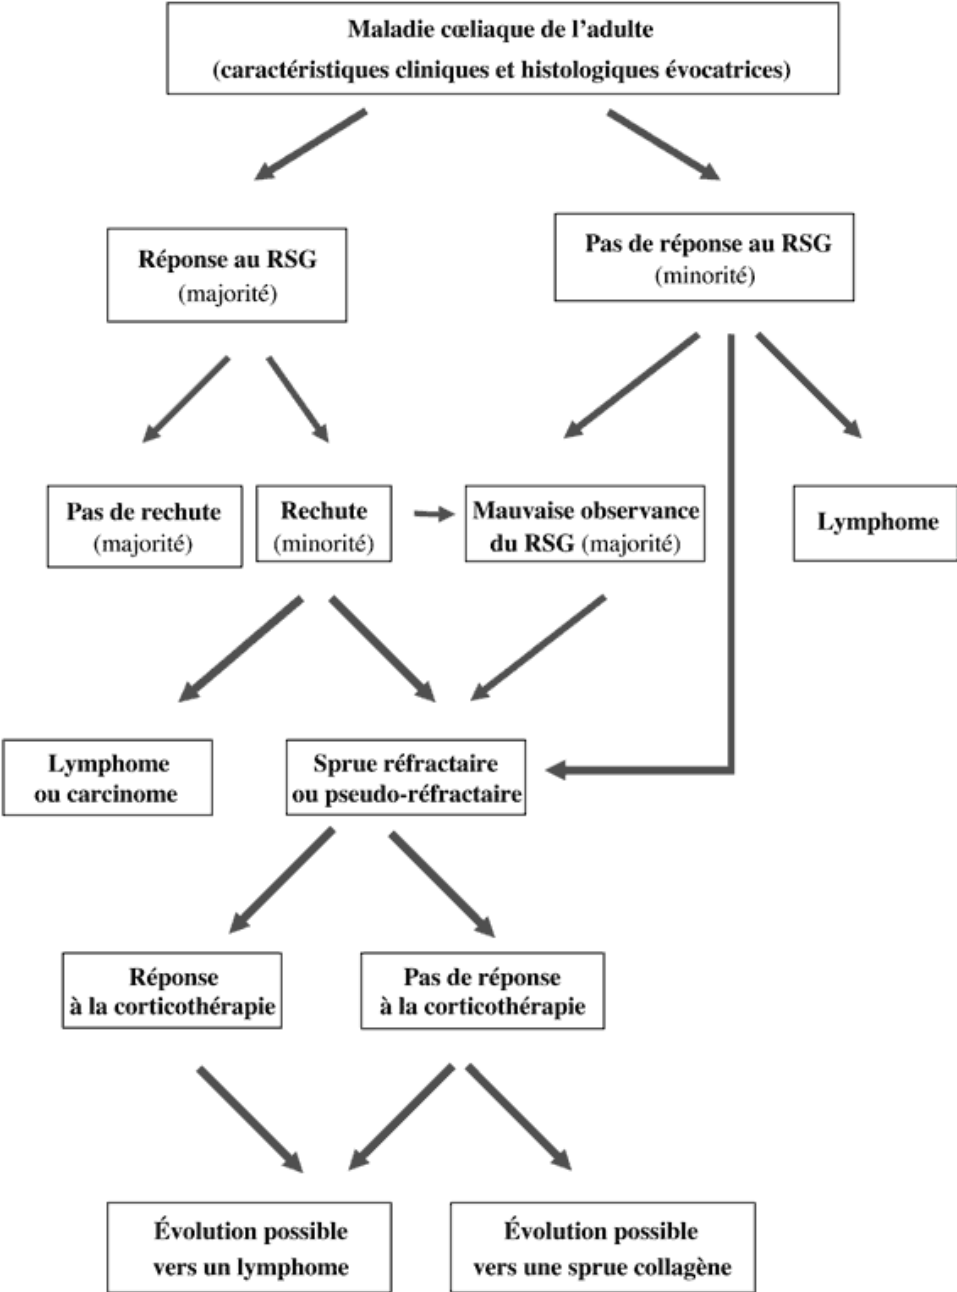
Maladie cœliaque de l'adulte
(caractéristiques cliniques et histologiques évocatrices)

Réponse au RSG
(majorité)

Pas de réponse au RSG
(minorité)

Pas de rechute
(majorité)

Rechute
(minorité)

Mauvaise observance du RSG (majorité)

Lymphome

Lymphome ou carcinome

Sprue réfractaire ou pseudo-réfractaire

Réponse à la corticothérapie

Pas de réponse à la corticothérapie

Évolution possible vers un lymphome

Évolution possible vers une sprue collagène